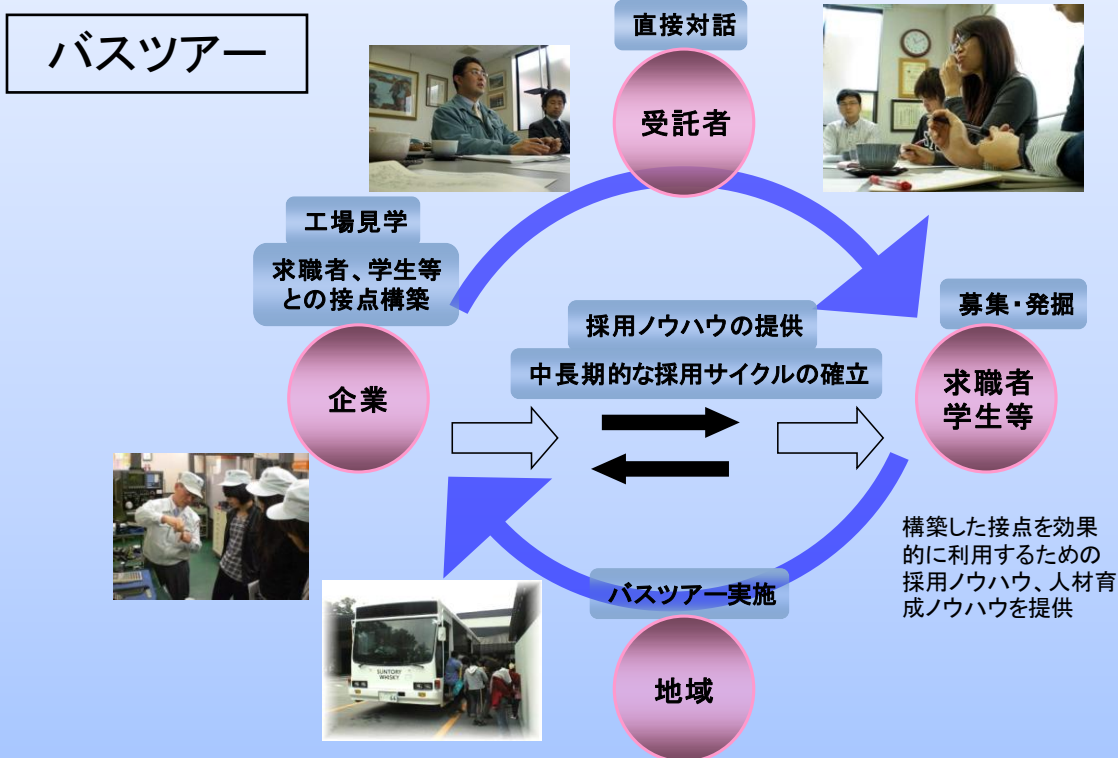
バスツアー

直接対話

受託者

工場見学

求職者、学生等との接点構築

募集・発掘

採用ノウハウの提供

中長期的な採用サイクルの確立

企業

求職者
学生等

構築した接点を効果的に利用するための採用ノウハウ、人材育成ノウハウを提供

SUNTORY WHISKY

バスツアー実施

地域